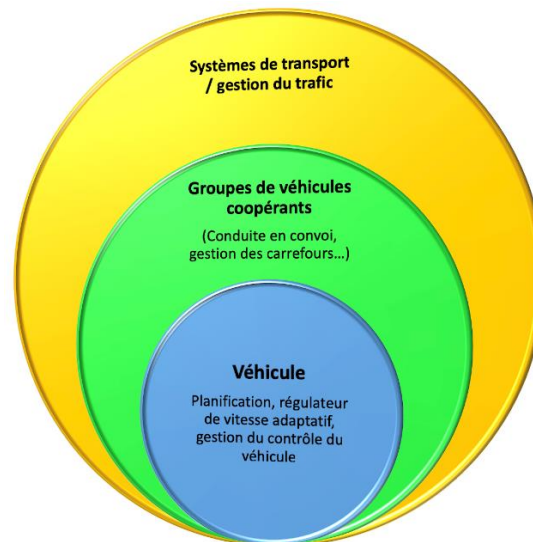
Systèmes de transport / gestion du trafic

Groupes de véhicules coopérants

(Conduite en convoi, gestion des carrefours…)

Véhicule

Planification, régulateur de vitesse adaptatif, gestion du contrôle du véhicule